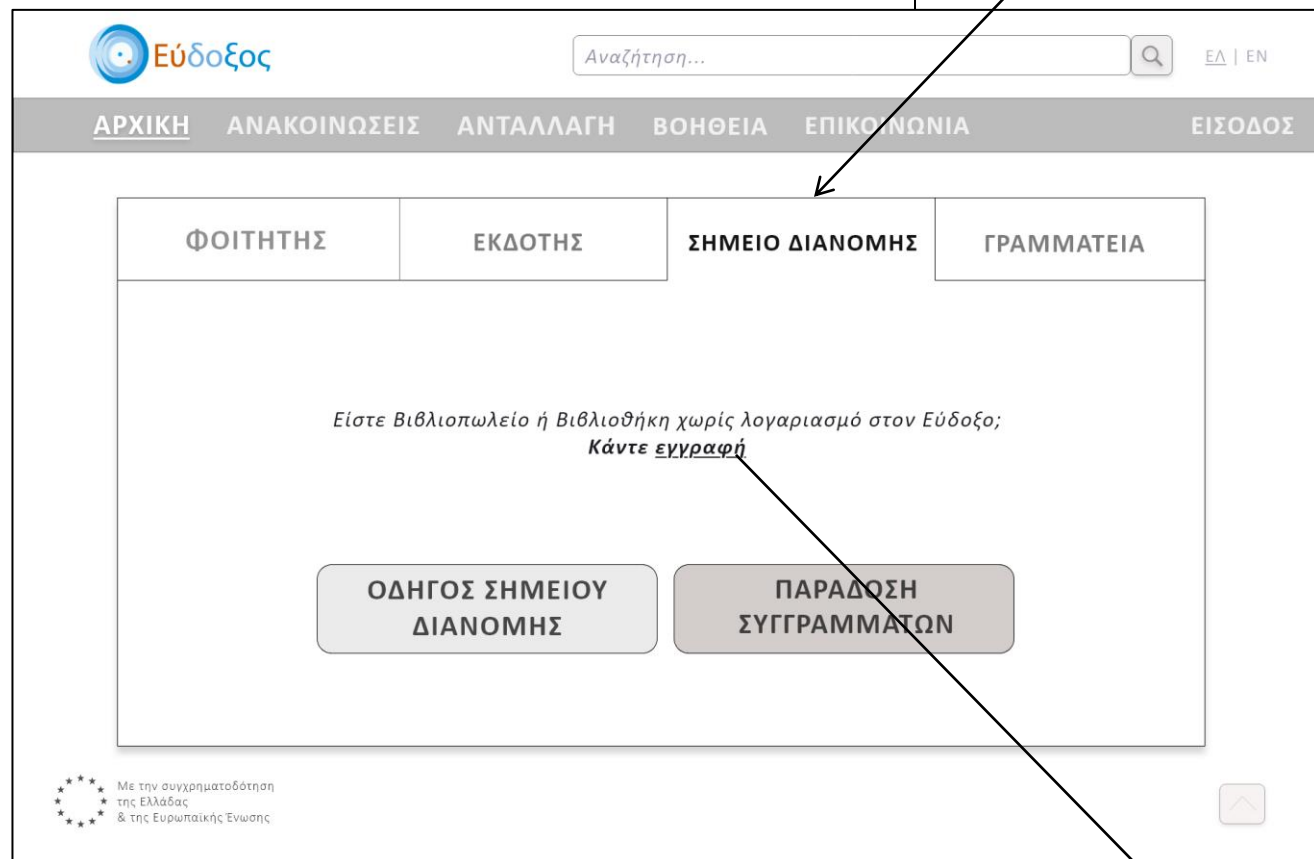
Εύδοξος

Αναζήτηση...

ΕΛ | EN

ΑΡΧΙΚΗ ΑΝΑΚΟΙΝΩΣΕΙΣ ΑΝΤΑΛΛΑΓΗ ΒΟΗΘΕΙΑ ΕΠΙΚΟΙΝΩΝΙΑ ΕΙΣΟΔΟΣ

ΦΟΙΤΗΤΗΣ ΕΚΔΟΤΗΣ ΣΗΜΕΙΟ ΔΙΑΝΟΜΗΣ ΓΡΑΜΜΑΤΕΙΑ

Είστε Βιβλιοπωλείο ή Βιβλιοθήκη χωρίς λογαριασμό στον Εύδοξο;
Κάντε εγγραφή

ΟΔΗΓΟΣ ΣΗΜΕΙΟΥ ΔΙΑΝΟΜΗΣ

ΠΑΡΑΔΟΣΗ ΣΥΓΓΡΑΜΜΑΤΩΝ

Με την συγχρηματοδότηση της Ελλάδας & της Ευρωπαϊκής Ένωσης